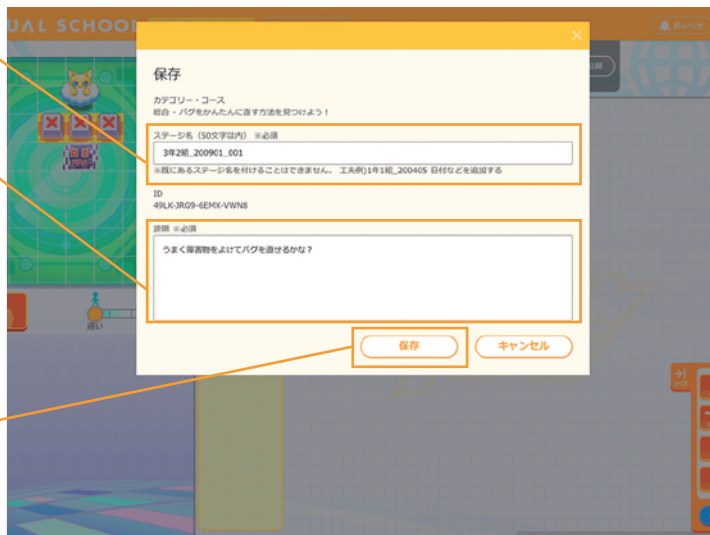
UAL SCHOO

お知らせ

保存

カテゴリー・コース
総合・バグをかんたんに直す方法を見つけよう！

ステージ名（50文字以内）※必須

3年2組_200901_001

※既にあるステージ名を付けることはできません。 工夫例)1年1組_200405 日付などを追加する

ID
49LK-JRG9-6EMX-VWN8

説明 ※必須

うまく障害物をよけてバグを直せるかな？

保存

キャンセル

遅い